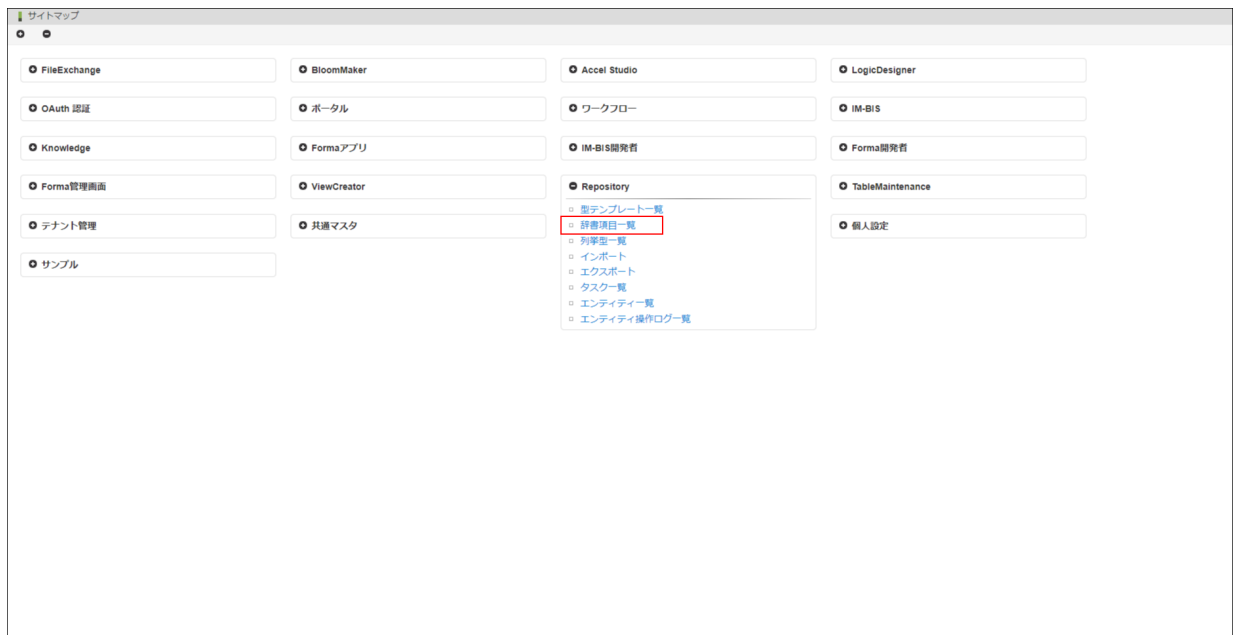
サイトマップ

FileExchange

BloomMaker

Accel Studio

LogicDesigner

OAuth 認証

ポータル

ワークフロー

IM-BIS

Knowledge

Formaアプリ

IM-BIS開発者

Forma開発者

Forma管理画面

ViewCreator

Repository

型テンプレート一覧
辞書項目一覧
列挙型一覧
インポート
エクスポート
タスク一覧
エンティティ一覧
エンティティ操作ログ一覧

TableMaintenance

テナント管理

共通マスタ

個人設定

サンプル